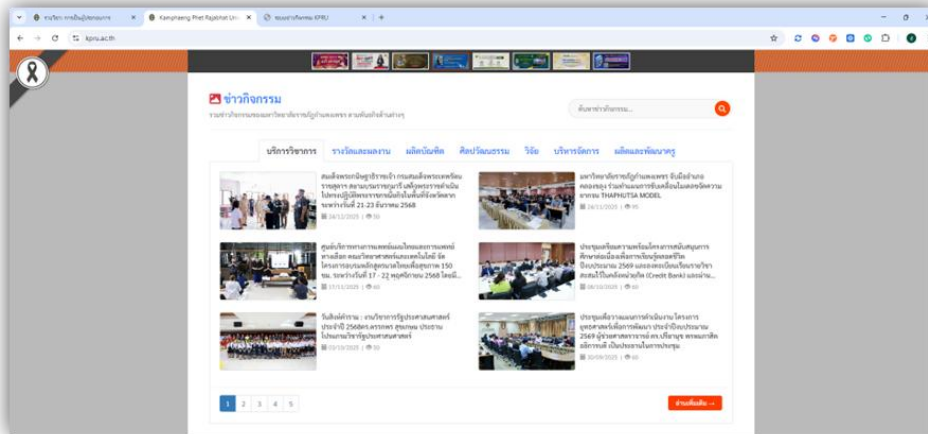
Kamphaeng Phet Rajabhat Uni

kpru.ac.th

ข่าวกิจกรรม

รวมข่าวกิจกรรมของมหาวิทยาลัยราชภัฏกำแพงเพชร ตามพันธกิจด้านต่างๆ

ค้นหาข่าวกิจกรรม...

บริการวิชาการ | รางวัลและผลงาน | ผลิตบัณฑิต | ศิลปวัฒนธรรม | วิจัย | บริหารจัดการ | ผลิตและพัฒนาครู

สมเด็จพระกนิษฐาธิราชเจ้า กรมสมเด็จพระเทพรัตนราชสุดา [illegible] ระหว่างวันที่ 21-23 ธันวาคม 2568

24/12/2025 | 50

มหาวิทยาลัยราชภัฏกำแพงเพชร จับมืออำเภอคลองขลุง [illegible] THAPHUTSA MODEL

24/12/2025 | 95

ศูนย์บริการทางการแพทย์แผนไทยและการแพทย์ทางเลือก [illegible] ระหว่างวันที่ 17 - 22 พฤศจิกายน 2568 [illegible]

17/11/2025 | 60

ประชุมเตรียมความพร้อมโครงการสนับสนุนการศึกษาเพื่อ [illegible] (Credit Bank) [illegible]

08/10/2025 | 69

วันสิงห์ทำงาน : งานวิชาการรัฐประศาสนศาสตร์ ประจำปี 2568 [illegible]

03/10/2025 | 60

ประชุมเชื่อมโยงแผนการดำเนินงานโครงการยุทธศาสตร์ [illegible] ประจำปีงบประมาณ 2569 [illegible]

30/09/2025 | 59

1 2 3 4 5

อ่านเพิ่มเติม →